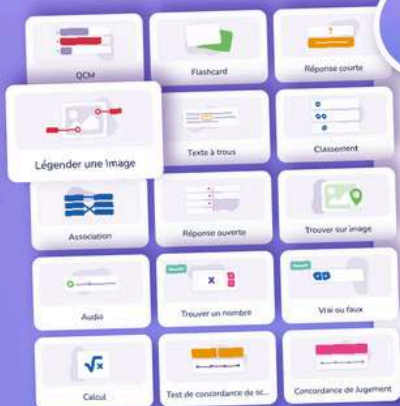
QCM

Flashcard

Réponse courte

Légender une image

Texte à trous

Classement

Association

Réponse ouverte

Trouver sur image

Audio

Trouver un nombre

Vrai ou faux

Calcul

Test de concordance de sc...

Concordance de jugement